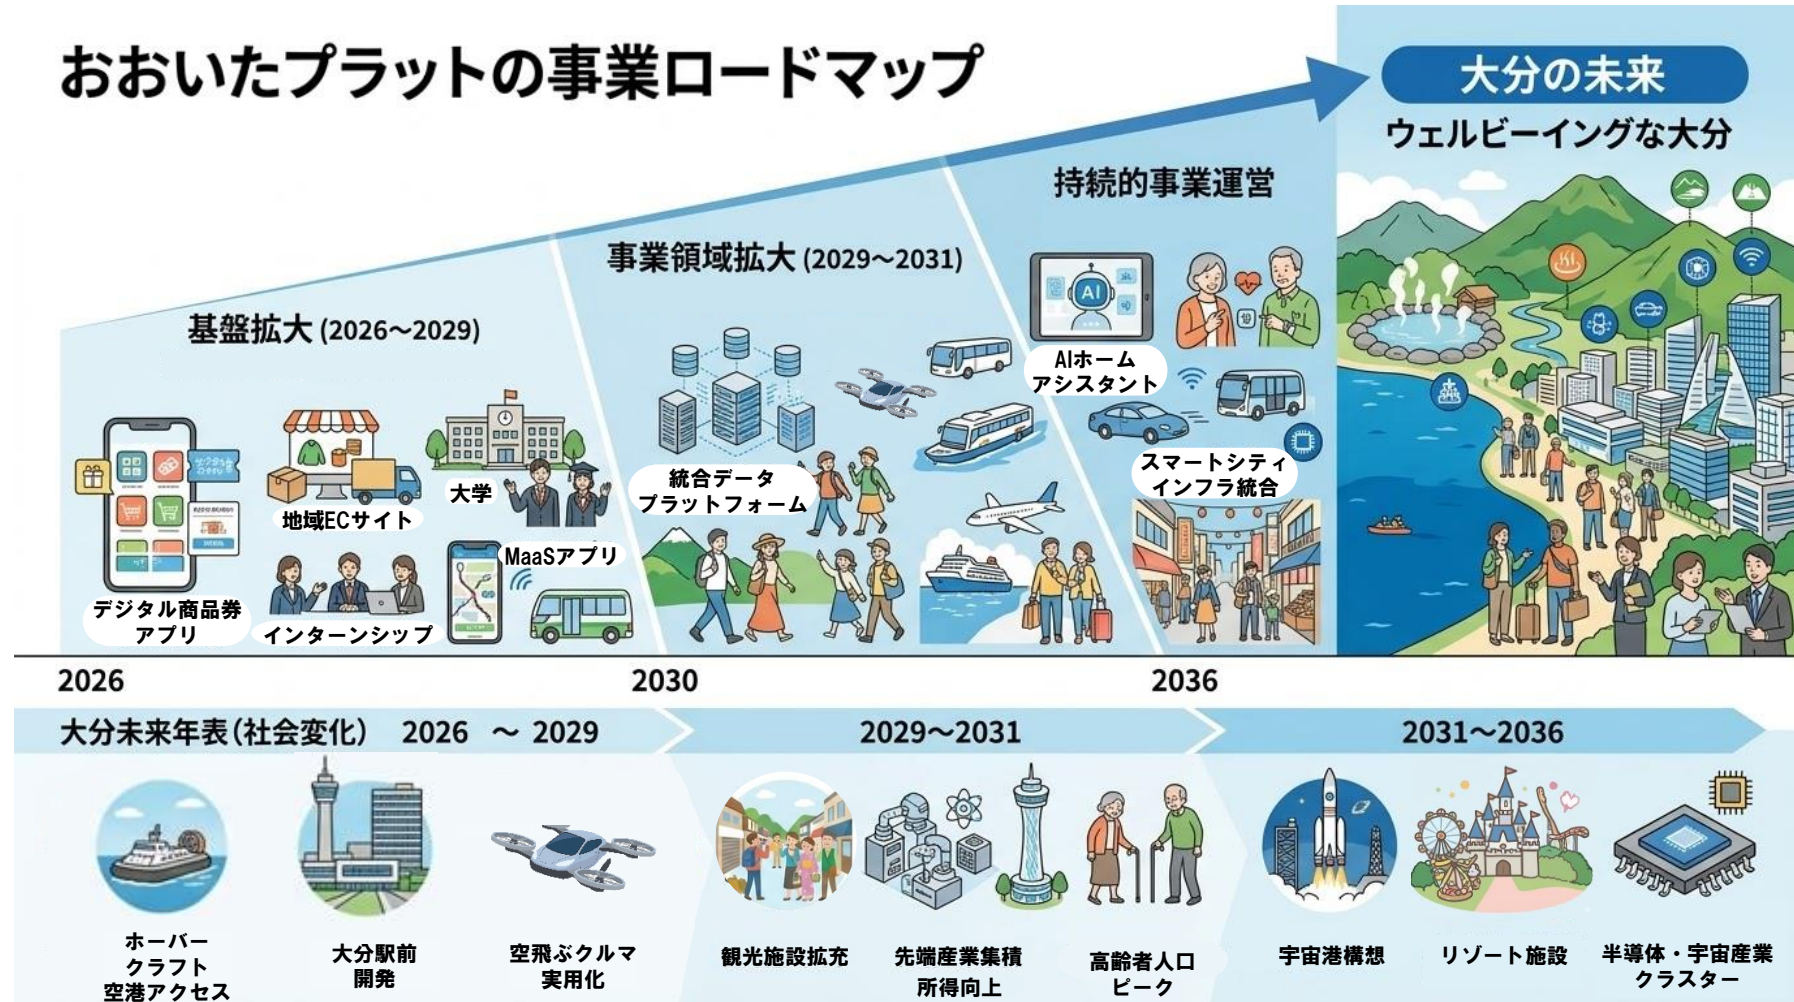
おおいたプラットの事業ロードマップ

大分の未来
ウェルビーイングな大分

持続的事業運営

事業領域拡大 (2029～2031)

基盤拡大 (2026～2029)

デジタル商品券アプリ
地域ECサイト
大学
インターンシップ
MaaSアプリ

統合データプラットフォーム

AIホームアシスタント
スマートシティインフラ統合

2026
2030
2036

大分未来年表(社会変化) 2026 ～ 2029
2029～2031
2031～2036

ホーバークラフト空港アクセス
大分駅前開発
空飛ぶクルマ実用化
観光施設拡充
先端産業集積所得向上
高齢者人口ピーク
宇宙港構想
リゾート施設
半導体・宇宙産業クラスター